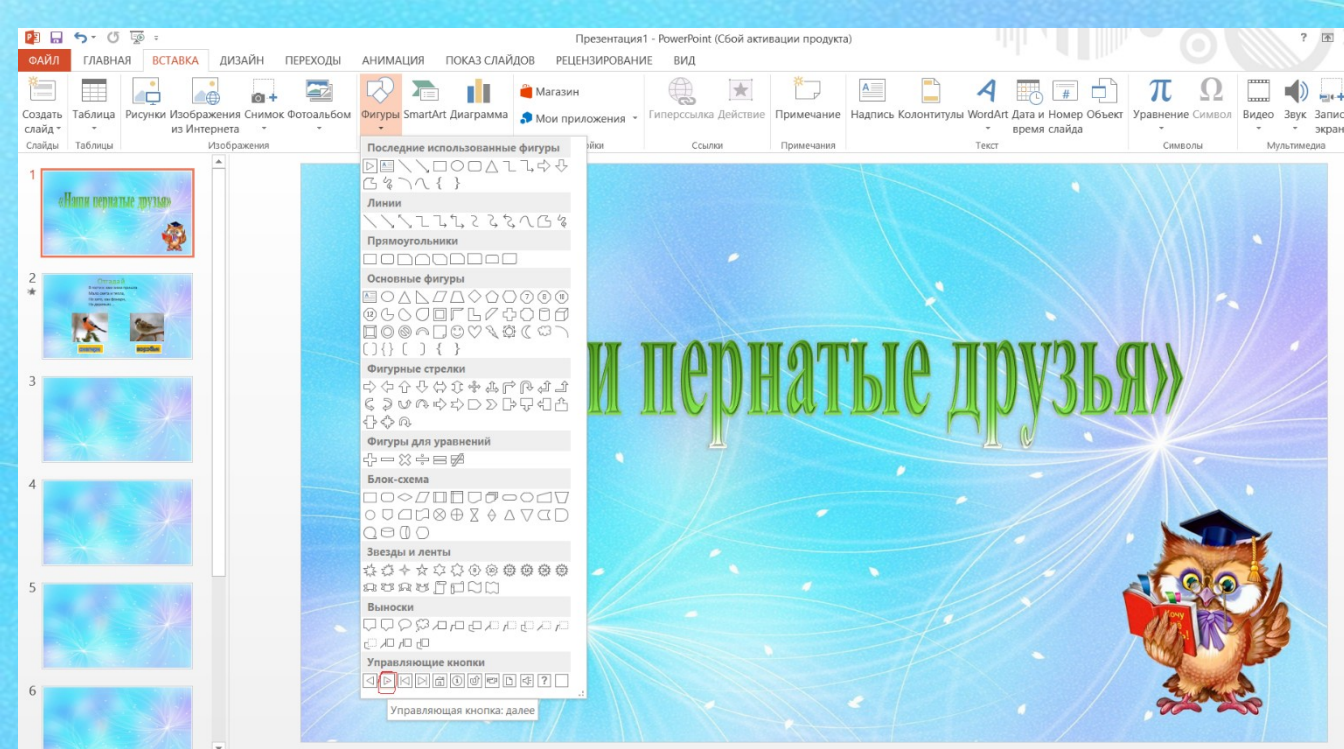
Презентация1 - PowerPoint (Сбой активации продукта)

?

ФАЙЛ ГЛАВНАЯ ВСТАВКА ДИЗАЙН ПЕРЕХОДЫ АНИМАЦИЯ ПОКАЗ СЛАЙДОВ РЕЦЕНЗИРОВАНИЕ ВИД

Создать слайд
Слайды
Таблица
Таблицы
Рисунки
Изображения из Интернета
Снимок
Фотоальбом
Изображения
Фигуры
SmartArt
Диаграмма
Магазин
Мои приложения
Гиперссылка
Действие
Ссылки
Примечание
Примечания
Надпись
Колонтитулы
WordArt
Дата и время
Номер слайда
Объект
Текст
Уравнение
Символ
Символы
Видео
Звук
Запис экран
Мультимедиа

Последние использованные фигуры
Линии
Прямоугольники
Основные фигуры
Фигурные стрелки
Фигуры для уравнений
Блок-схема
Звезды и ленты
Выноски
Управляющие кнопки

Управляющая кнопка: далее

1
«Наши пернатые друзья»
2
3
4
5
6

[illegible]и пернатые друзья»